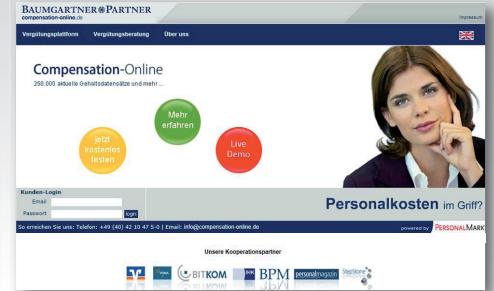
BAUMGARTNER PARTNER
compensation-online.de

Impressum

Vergütungsplattform Vergütungsberatung Über uns

Compensation-Online
250.000 aktuelle Gehaltsdatensätze und mehr ...

jetzt kostenlos testen

Mehr erfahren

Live Demo

Kunden-Login
Email
Passwort
login

Personalkosten im Griff?

So erreichen Sie uns: Telefon: +49 (40) 42 10 47 5-0 | Email: info@compensation-online.de

powered by PERSONALMARKT

Unsere Kooperationspartner

BITKOM BPM personalmagazin StepStone